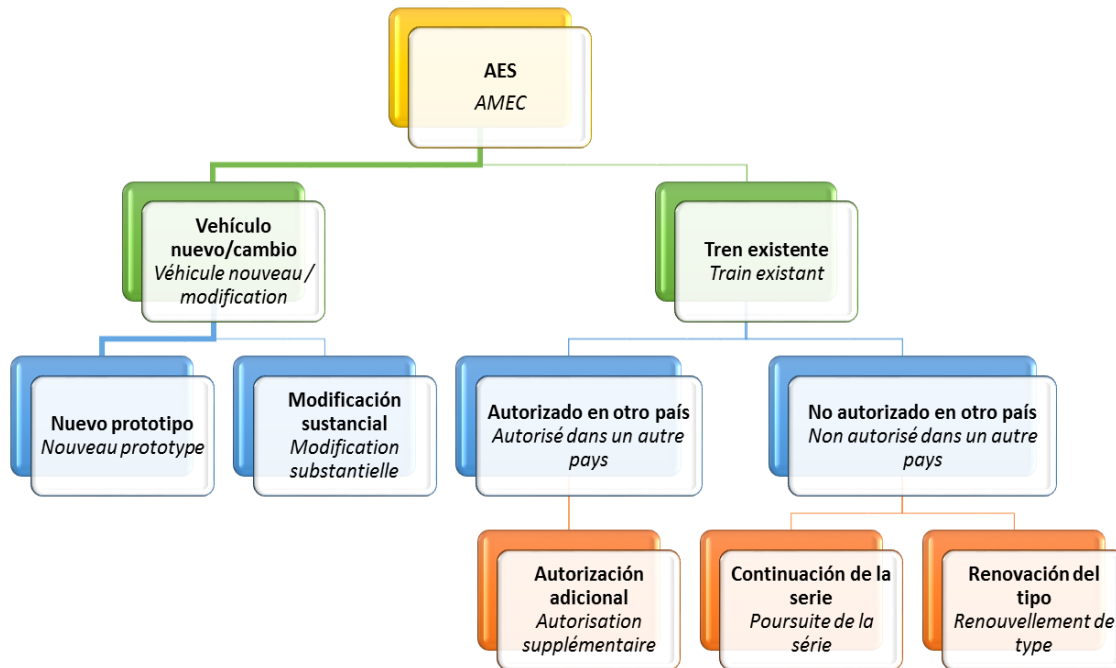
AES
AMEC

Vehículo nuevo/cambio
Véhicule nouveau / modification

Tren existente
Train existant

Nuevo prototipo
Nouveau prototype

Modificación sustancial
Modification substantielle

Autorizado en otro país
Autorisé dans un autre pays

No autorizado en otro país
Non autorisé dans un autre pays

Autorización adicional
Autorisation supplémentaire

Continuación de la serie
Poursuite de la série

Renovación del tipo
Renouvellement de type